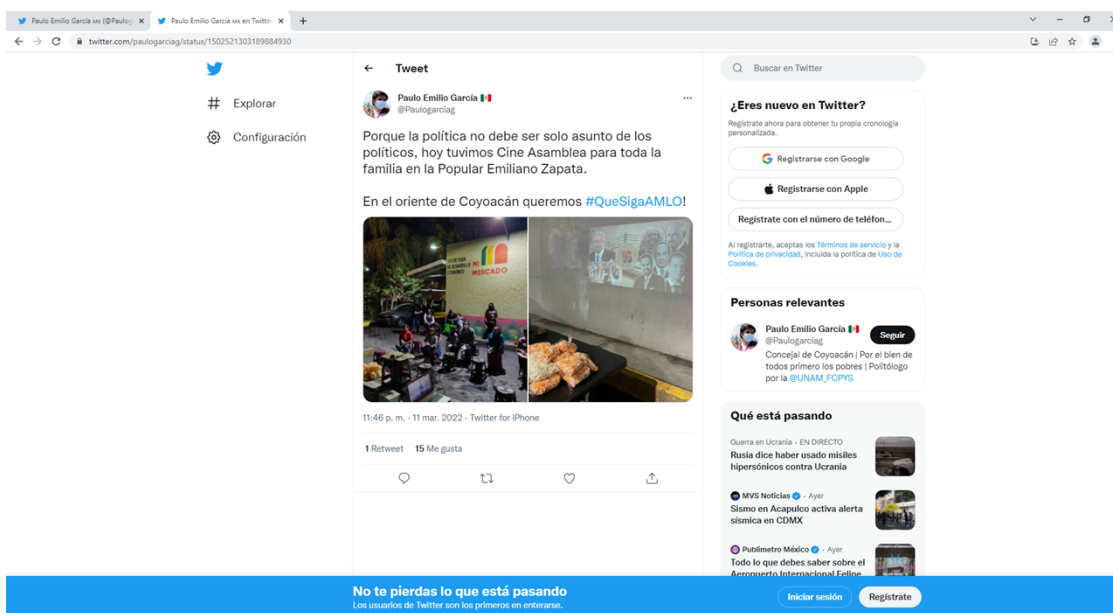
Paulo Emilio García 🇲🇽 (@Paulog ×
Paulo Emilio García 🇲🇽 en Twitter ×
+

twitter.com/paulogarciag/status/1502521303189884930

# Explorar
Configuración

← Tweet

Paulo Emilio García 🇲🇽
@Paulogarciag

Porque la política no debe ser solo asunto de los políticos, hoy tuvimos Cine Asamblea para toda la familia en la Popular Emiliano Zapata.

En el oriente de Coyoacán queremos #QueSigaAMLO!

MERCADO

11:46 p. m. · 11 mar. 2022 · Twitter for iPhone

1 Retweet 15 Me gusta

Buscar en Twitter

¿Eres nuevo en Twitter?
Regístrate ahora para obtener tu propia cronología personalizada.
Registrarse con Google
Registrarse con Apple
Regístrate con el número de teléfon...
Al registrarte, aceptas los Términos de servicio y la Política de privacidad, incluida la política de Uso de Cookies.

Personas relevantes
Paulo Emilio García 🇲🇽
@Paulogarciag
Seguir
Concejal de Coyoacán | Por el bien de todos primero los pobres | Politólogo por la @UNAM_FCPYS

Qué está pasando
Guerra en Ucrania · EN DIRECTO
Rusia dice haber usado misiles hipersónicos contra Ucrania

MVS Noticias · Ayer
Sismo en Acapulco activa alerta sísmica en CDMX

Publimetro México · Ayer
Todo lo que debes saber sobre el Aeropuerto Internacional Felipe

No te pierdas lo que está pasando
Los usuarios de Twitter son los primeros en enterarse.
Iniciar sesión
Regístrate